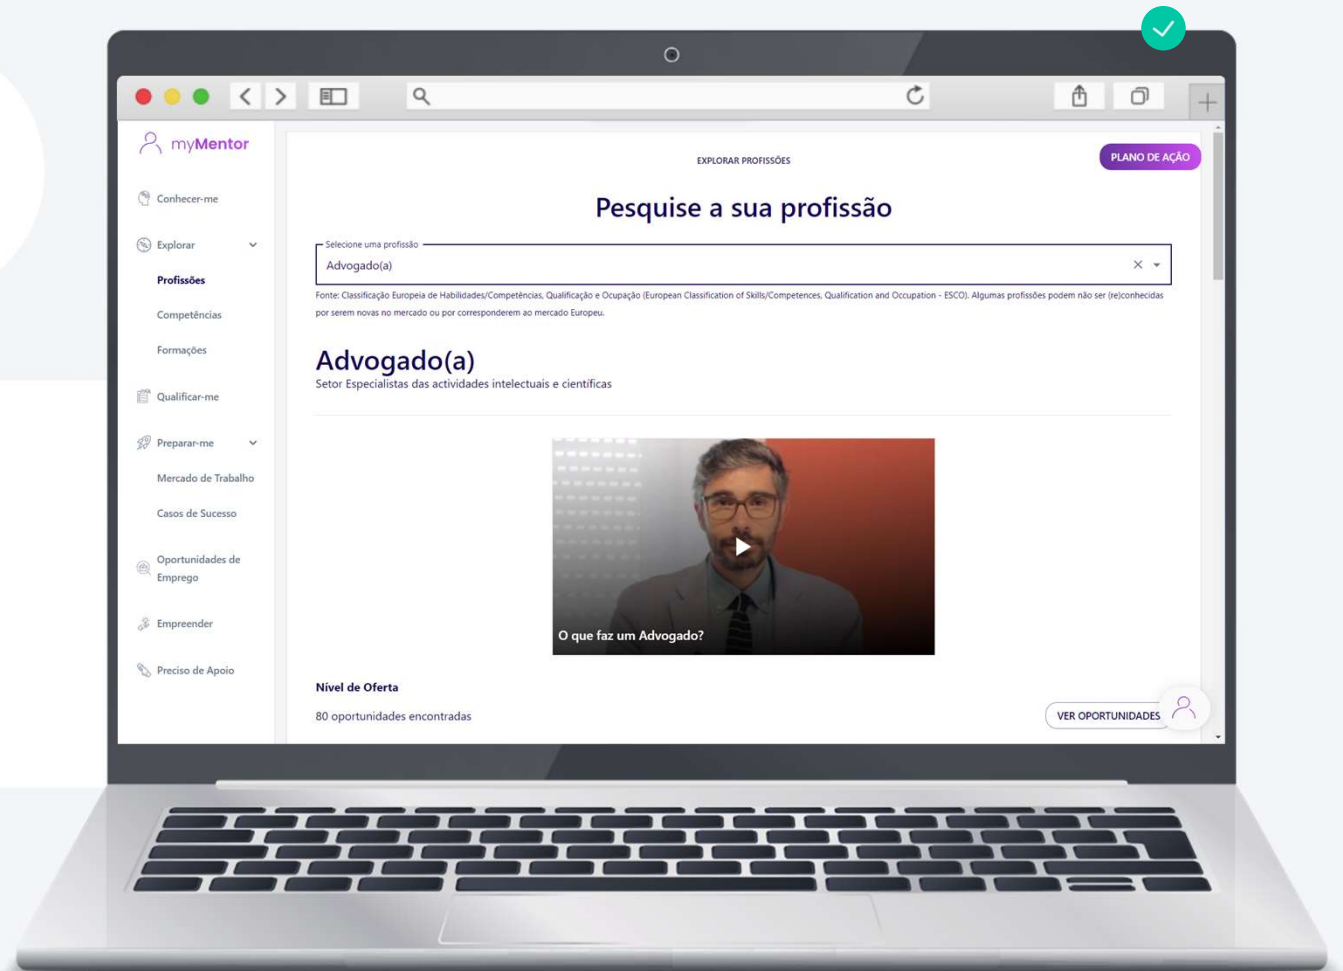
myMentor

Conhecer-me

Explorar

Profissões

Competências

Formações

Qualificar-me

Preparar-me

Mercado de Trabalho

Casos de Sucesso

Oportunidades de Emprego

Empreender

Preciso de Apoio

EXPLORAR PROFISSÕES

PLANO DE AÇÃO

Pesquise a sua profissão

Selecione uma profissão

Advogado(a)

Fonte: Classificação Europeia de Habilidades/Competências, Qualificação e Ocupação (European Classification of Skills/Competences, Qualification and Occupation - ESCO). Algumas profissões podem não ser (re)conhecidas por serem novas no mercado ou por corresponderem ao mercado Europeu.

Advogado(a)

Setor Especialistas das actividades intelectuais e científicas

O que faz um Advogado?

Nível de Oferta

80 oportunidades encontradas

VER OPORTUNIDADES